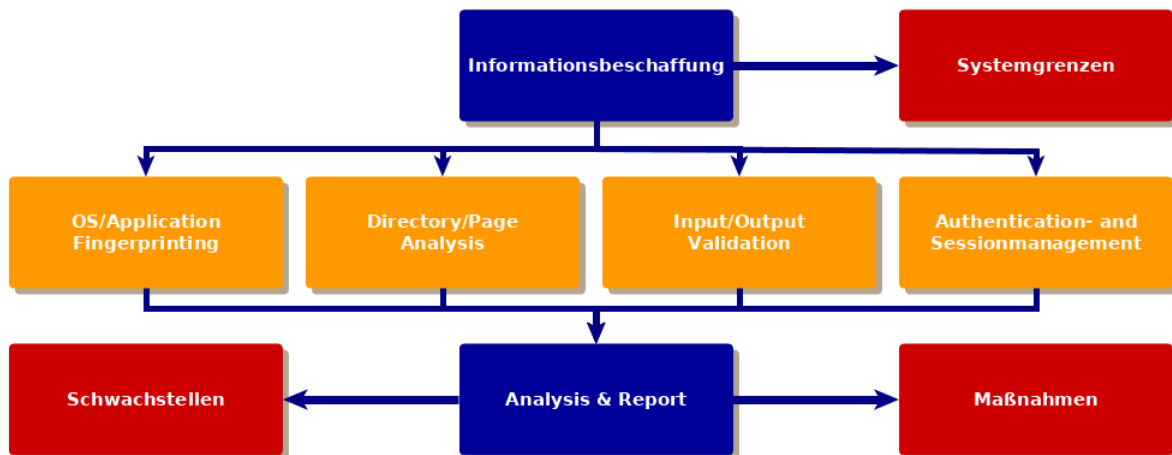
Informationsbeschaffung

Systemgrenzen

OS/Application Fingerprinting

Directory/Page Analysis

Input/Output Validation

Authentication- and Sessionmanagement

Schwachstellen

Analysis & Report

Maßnahmen